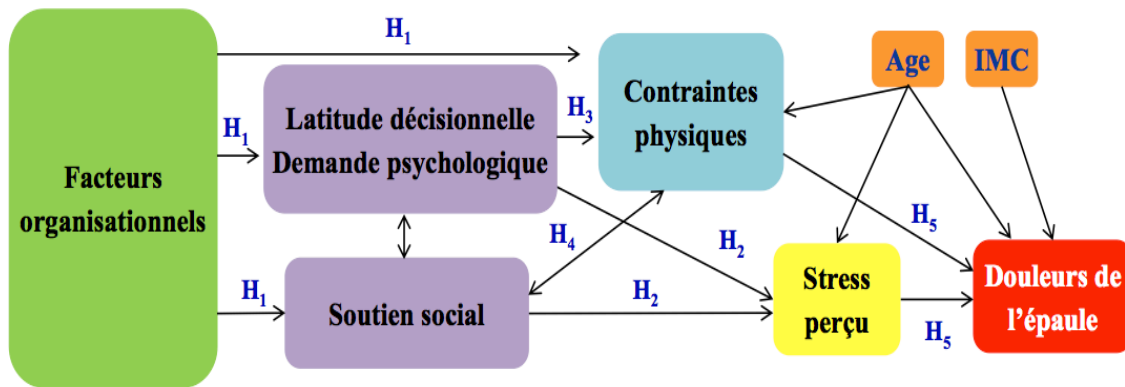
Facteurs organisationnels

$H_1$

$H_1$

$H_1$

Latitude décisionnelle
Demande psychologique

Soutien social

$H_3$

Contraintes physiques

Age

IMC

$H_4$

$H_2$

$H_2$

Stress perçu

$H_5$

$H_5$

Douleurs de l'épaule